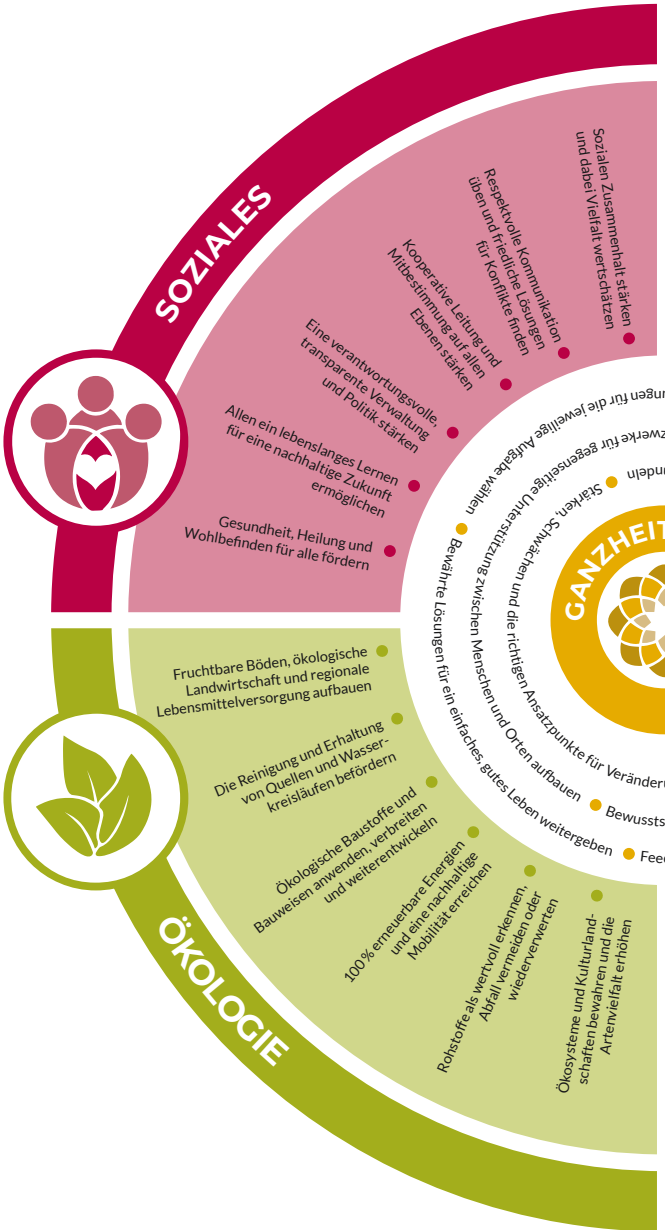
SOZIALES

Sozialen Zusammenhalt stärken und dabei Vielfalt wertschätzen

Respektvolle Kommunikation üben und friedliche Lösungen für Konflikte finden

Kooperative Leitung und Mitbestimmung auf allen Ebenen stärken

Eine verantwortungsvolle, transparente Verwaltung und Politik stärken

Allen ein lebenslanges Lernen für eine nachhaltige Zukunft ermöglichen

Gesundheit, Heilung und Wohlbefinden für alle fördern

ÖKOLOGIE

Fruchtbare Böden, ökologische Landwirtschaft und regionale Lebensmittelversorgung aufbauen

Die Reinigung und Erhaltung von Quellen und Wasserkreisläufen befördern

Ökologische Baustoffe und Bauweisen anwenden, verbreiten und weiterentwickeln

100% erneuerbare Energien und eine nachhaltige Mobilität erreichen

Rohstoffe als wertvoll erkennen, Abfall vermeiden oder wiederverwerten

Ökosysteme und Kulturlandschaften bewahren und die Artenvielfalt erhöhen

GANZHEIT

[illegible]ungen für die jeweilige Aufgabe wählen

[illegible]zwerke für gegenseitige Unterstützung zwischen Menschen und Orten aufbauen

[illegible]ndeln

Stärken, Schwächen und die richtigen Ansatzpunkte für Veränderu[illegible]

Bewusst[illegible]

Bewährte Lösungen für ein einfaches, gutes Leben weitergeben

Feed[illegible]